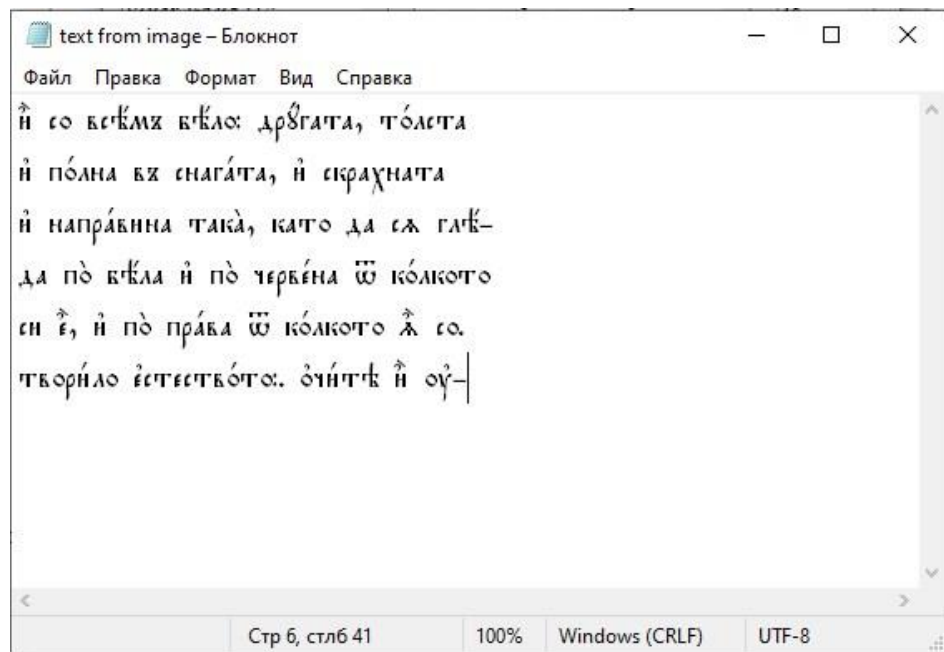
text from image – Блокнот

Файл Правка Формат Вид Справка

и҃ со всѣ́мъ бѣ́ло: дрꙋ́гата, то́лста
и҆ по́лна въ снага́та, и҆ скрахната
и҆ напра́вина така̀, като да сѧ глѣ́-
да по̀ бѣ́ла и҆ по̀ черве́на ѿ ко́лкото
си є҆, и҆ по̀ пра́ва ѿ ко́лкото ѧ҆ со.
творило є҆стествóто. ѹ҆чи́тѣ и҆ оу҆-

Стр 6, стлб 41 100% Windows (CRLF) UTF-8